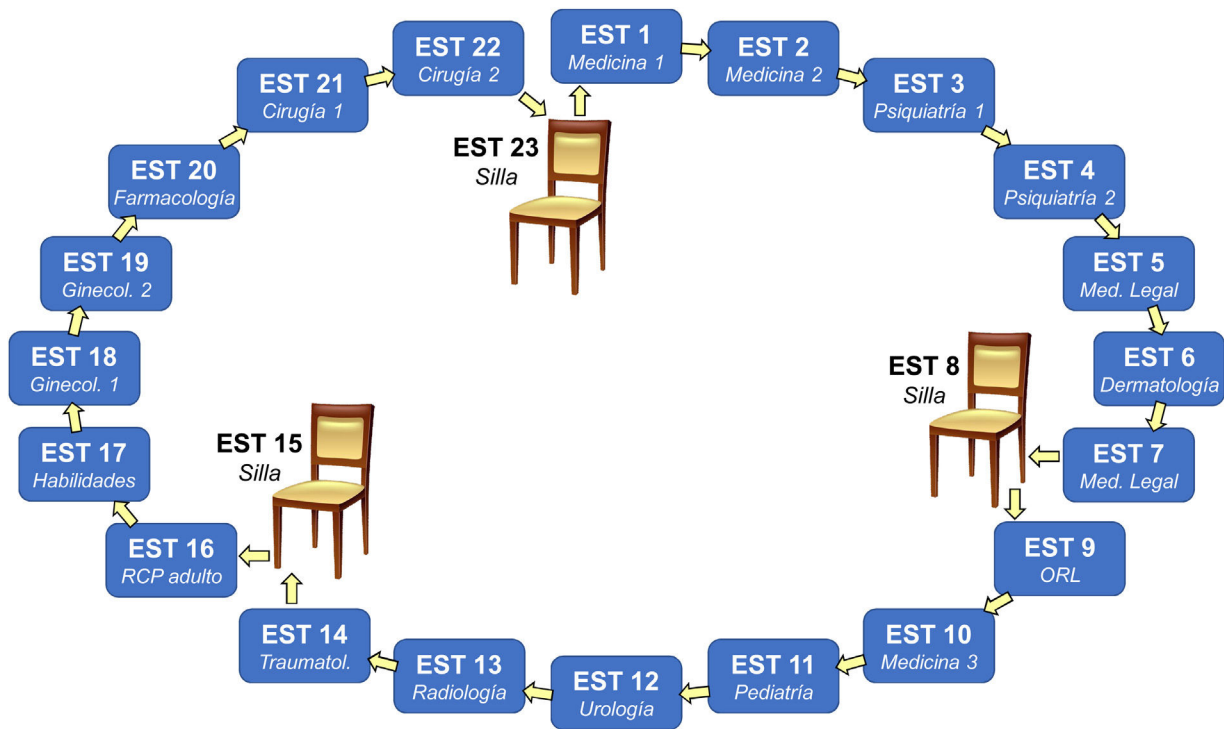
EST 1
Medicina 1

EST 2
Medicina 2

EST 3
Psiquiatría 1

EST 4
Psiquiatría 2

EST 5
Med. Legal

EST 6
Dermatología

EST 7
Med. Legal

EST 8
Silla

EST 9
ORL

EST 10
Medicina 3

EST 11
Pediatría

EST 12
Urología

EST 13
Radiología

EST 14
Traumatol.

EST 15
Silla

EST 16
RCP adulto

EST 17
Habilidades

EST 18
Ginecol. 1

EST 19
Ginecol. 2

EST 20
Farmacología

EST 21
Cirugía 1

EST 22
Cirugía 2

EST 23
Silla